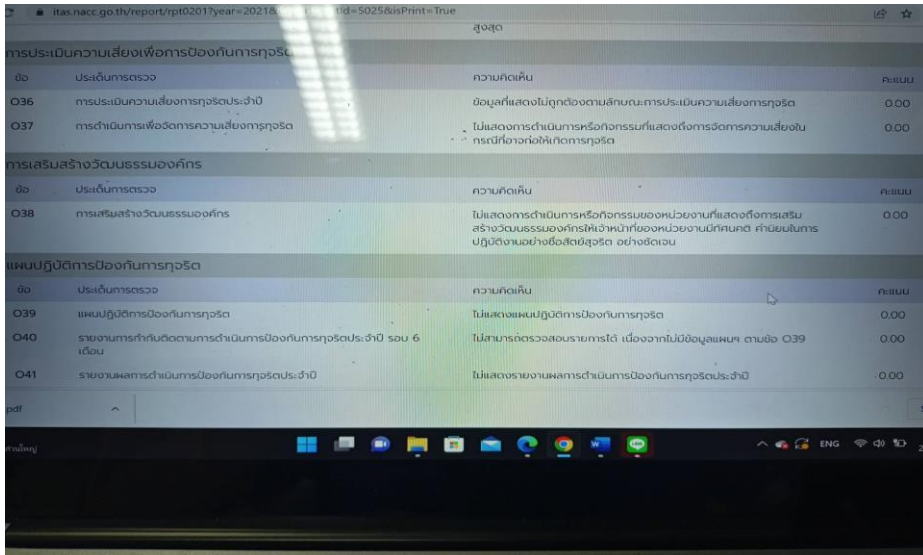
itas.nacc.go.th/report/rpt0201?year=2021& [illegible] tid=5025&isPrint=True

สูงสุด

การประเมินความเสี่ยงเพื่อการป้องกันการทุจริต

| ข้อ | ประเด็นการตรวจ | ความคิดเห็น | คะแนน |
|---|---|---|---|
| O36 | การประเมินความเสี่ยงการทุจริตประจำปี | ข้อมูลที่แสดงไม่ถูกต้องตามลักษณะการประเมินความเสี่ยงการทุจริต | 0.00 |
| O37 | การดำเนินการเพื่อจัดการความเสี่ยงการทุจริต | ไม่แสดงการดำเนินการหรือกิจกรรมที่แสดงถึงการจัดการความเสี่ยงในกรณีที่อาจก่อให้เกิดการทุจริต | 0.00 |

การเสริมสร้างวัฒนธรรมองค์กร

| ข้อ | ประเด็นการตรวจ | ความคิดเห็น | คะแนน |
|---|---|---|---|
| O38 | การเสริมสร้างวัฒนธรรมองค์กร | ไม่แสดงการดำเนินการหรือกิจกรรมของหน่วยงานที่แสดงถึงการเสริมสร้างวัฒนธรรมองค์กรให้เจ้าหน้าที่ของหน่วยงานมีทัศนคติ ค่านิยมในการปฏิบัติงานอย่างซื่อสัตย์สุจริต อย่างชัดเจน | 0.00 |

แผนปฏิบัติการป้องกันการทุจริต

| ข้อ | ประเด็นการตรวจ | ความคิดเห็น | คะแนน |
|---|---|---|---|
| O39 | แผนปฏิบัติการป้องกันการทุจริต | ไม่แสดงแผนปฏิบัติการป้องกันการทุจริต | 0.00 |
| O40 | รายงานการกำกับติดตามการดำเนินการป้องกันการทุจริตประจำปี รอบ 6 เดือน | ไม่สามารถตรวจสอบรายการได้ เนื่องจากไม่มีข้อมูลแผนฯ ตามข้อ O39 | 0.00 |
| O41 | รายงานผลการดำเนินการป้องกันการทุจริตประจำปี | ไม่แสดงรายงานผลการดำเนินการป้องกันการทุจริตประจำปี | 0.00 |

pdf

ENG